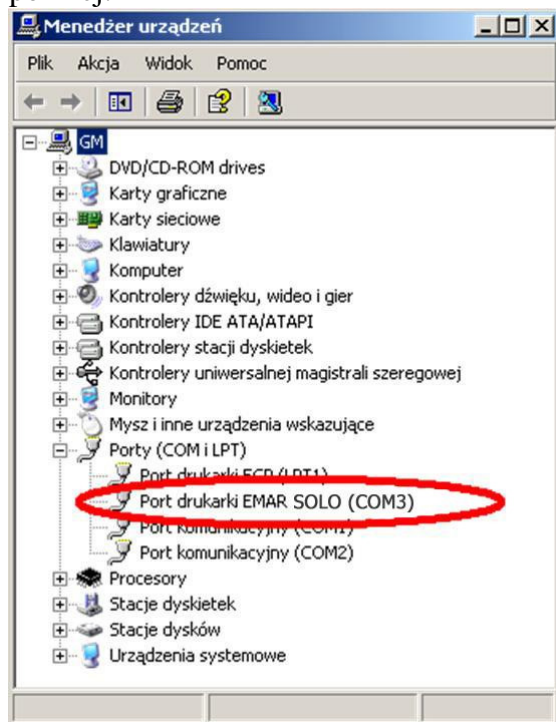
Menedżer urządzeń

Plik Akcja Widok Pomoc

GM
DVD/CD-ROM drives
Karty graficzne
Karty sieciowe
Klawiatury
Komputer
Kontrolery dźwięku, wideo i gier
Kontrolery IDE ATA/ATAPI
Kontrolery stacji dyskietek
Kontrolery uniwersalnej magistrali szeregowej
Monitory
Mysz i inne urządzenia wskazujące
Porty (COM i LPT)
Port drukarki ECP (LPT1)
Port drukarki EMAR SOLO (COM3)
Port komunikacyjny (COM1)
Port komunikacyjny (COM2)
Procesory
Stacje dyskietek
Stacje dysków
Urządzenia systemowe